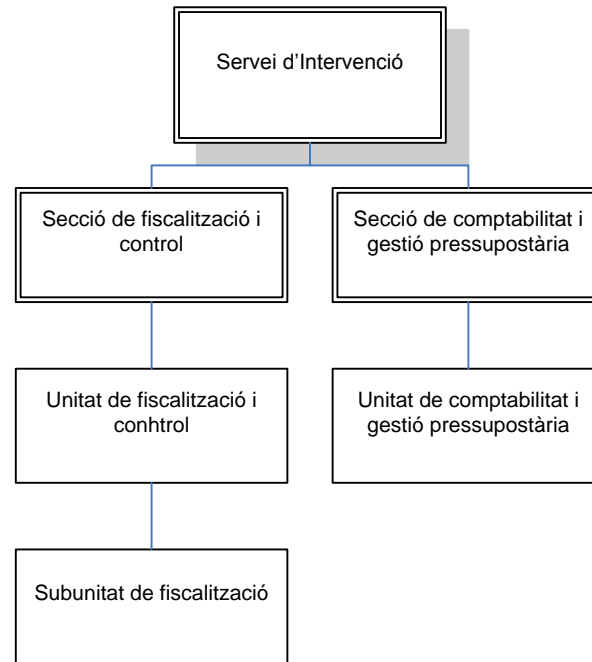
Servei d’Intervenció

Secció de fiscalització i control

Secció de comptabilitat i gestió pressupostària

Unitat de fiscalització i conhtrol

Unitat de comptabilitat i gestió pressupostària

Subunitat de fiscalització